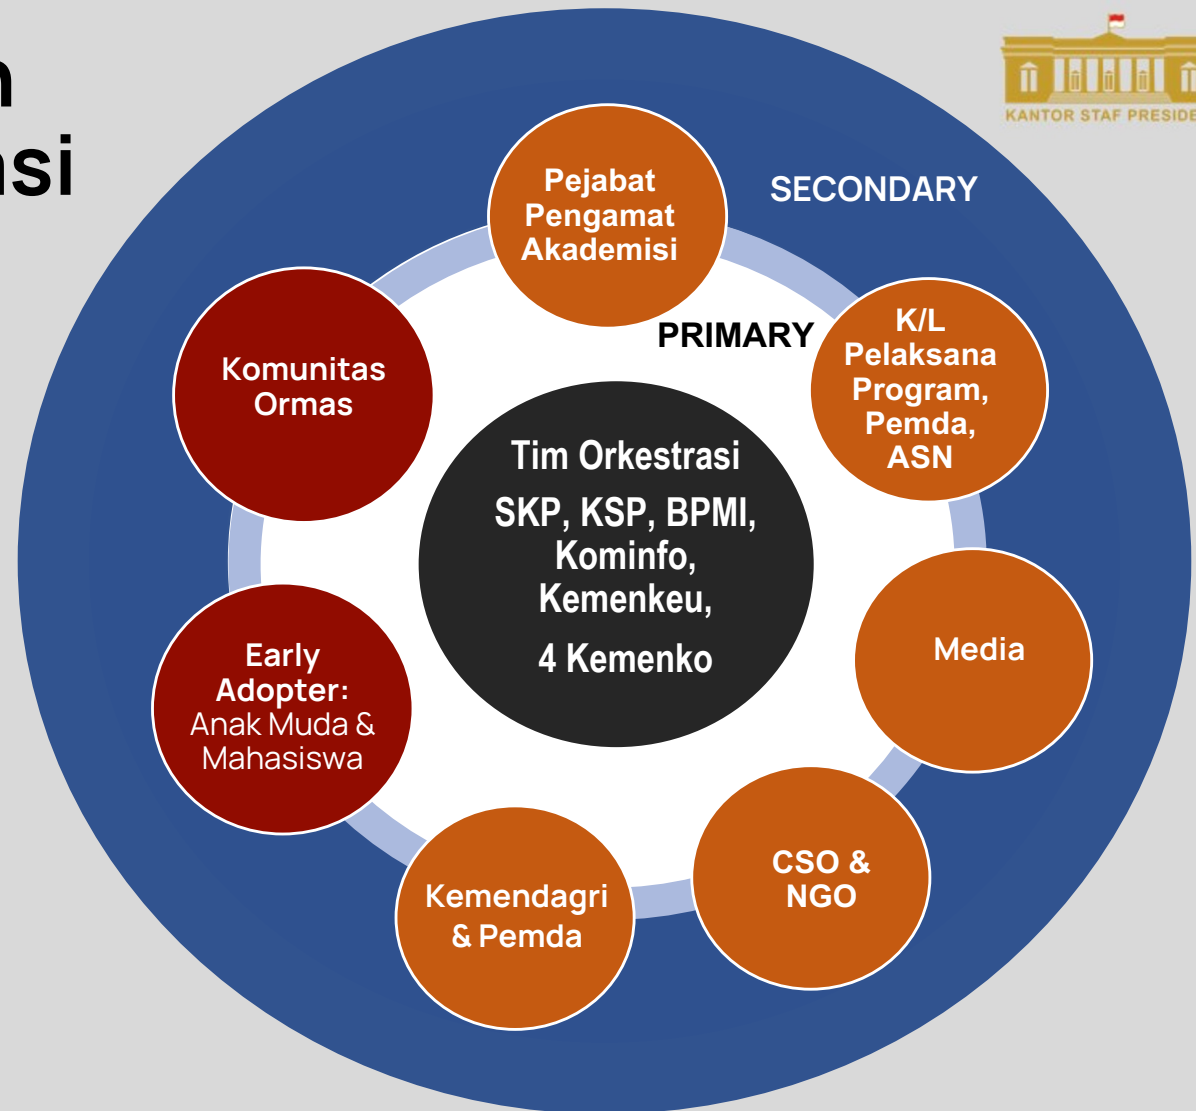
n
si

KANTOR STAF PRESIDE

SECONDARY

Pejabat Pengamat Akademisi

PRIMARY

K/L Pelaksana Program, Pemda, ASN

Komunitas Ormas

Tim Orkestrasi

SKP, KSP, BPMI, Kominfo, Kemenkeu,

4 Kemenko

Media

Early Adopter: Anak Muda & Mahasiswa

CSO & NGO

Kemendagri & Pemda